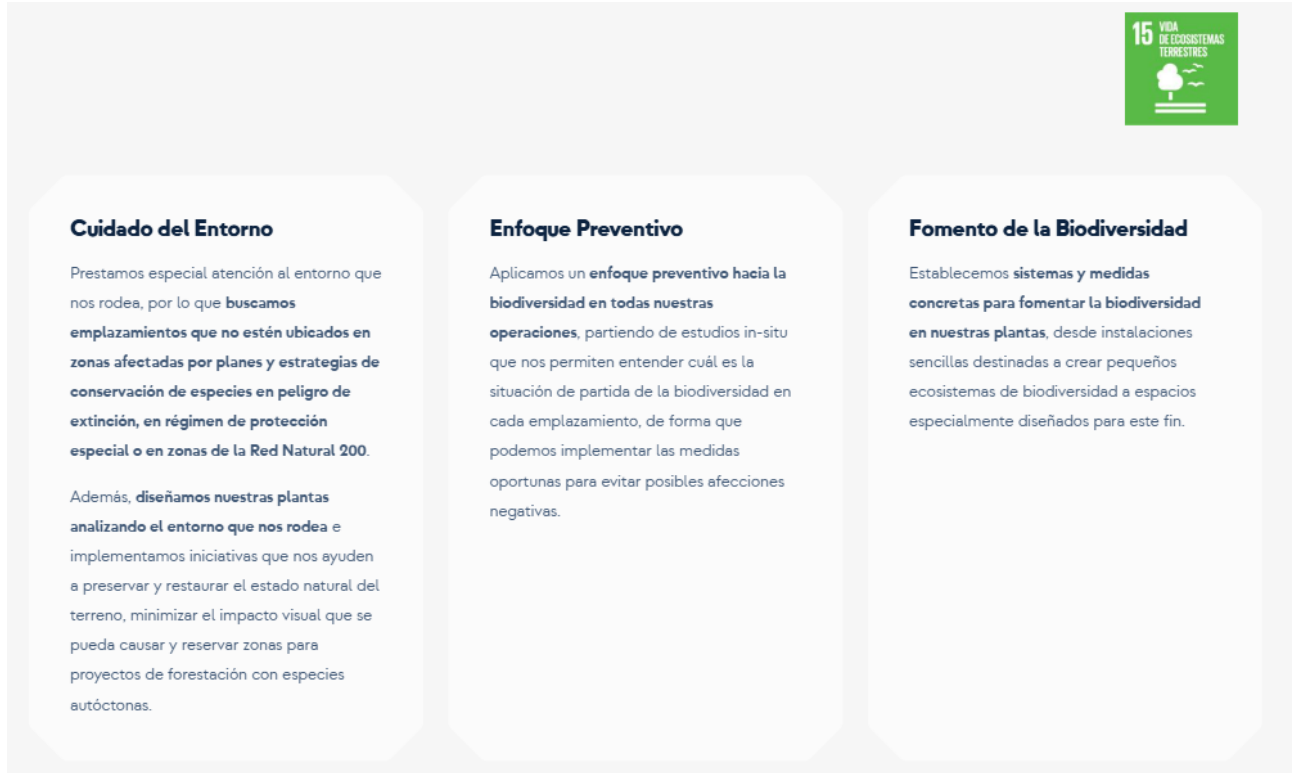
15 VIDA DE ECOSISTEMAS TERRESTRES

Cuidado del Entorno

Prestamos especial atención al entorno que nos rodea, por lo que buscamos emplazamientos que no estén ubicados en zonas afectadas por planes y estrategias de conservación de especies en peligro de extinción, en régimen de protección especial o en zonas de la Red Natural 200.

Además, diseñamos nuestras plantas analizando el entorno que nos rodea e implementamos iniciativas que nos ayuden a preservar y restaurar el estado natural del terreno, minimizar el impacto visual que se pueda causar y reservar zonas para proyectos de forestación con especies autóctonas.

Enfoque Preventivo

Aplicamos un enfoque preventivo hacia la biodiversidad en todas nuestras operaciones, partiendo de estudios in-situ que nos permiten entender cuál es la situación de partida de la biodiversidad en cada emplazamiento, de forma que podemos implementar las medidas oportunas para evitar posibles afecciones negativas.

Fomento de la Biodiversidad

Establecemos sistemas y medidas concretas para fomentar la biodiversidad en nuestras plantas, desde instalaciones sencillas destinadas a crear pequeños ecosistemas de biodiversidad a espacios especialmente diseñados para este fin.